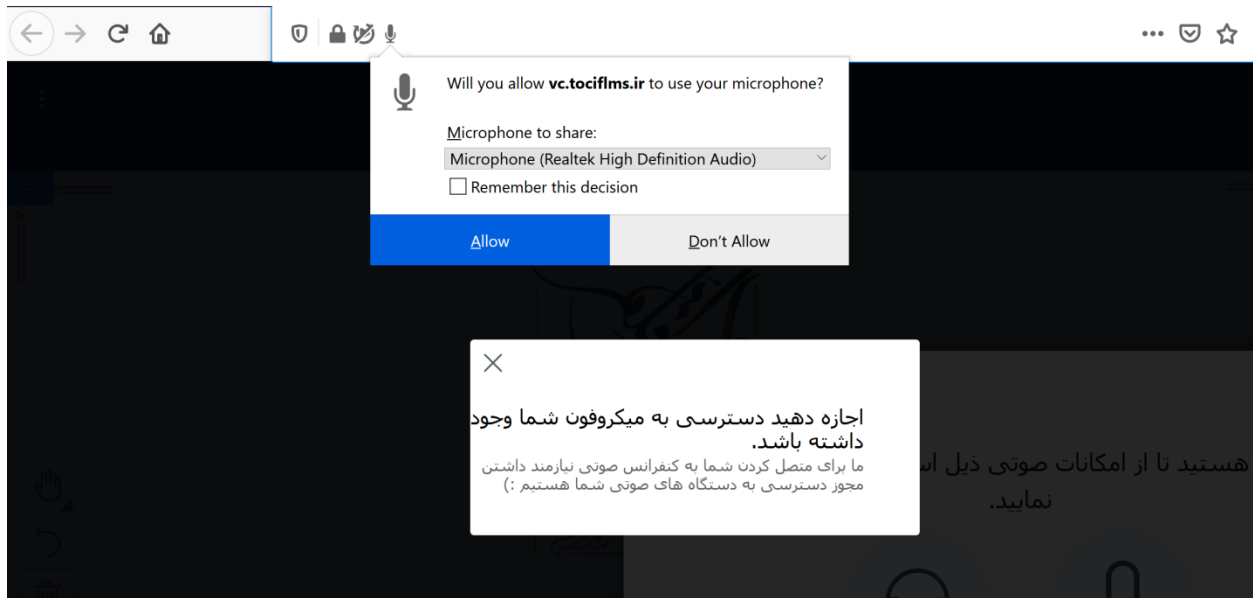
Will you allow vc.tociflms.ir to use your microphone?

Microphone to share:

Microphone (Realtek High Definition Audio)

Remember this decision

Allow

Don't Allow

اجازه دهید دسترسی به میکروفون شما وجود داشته باشد.

ما برای متصل کردن شما به کنفرانس صوتی نیازمند داشتن مجوز دسترسی به دستگاه های صوتی شما هستیم :)

هستید تا از امکانات صوتی ذیل اس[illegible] نمایید.